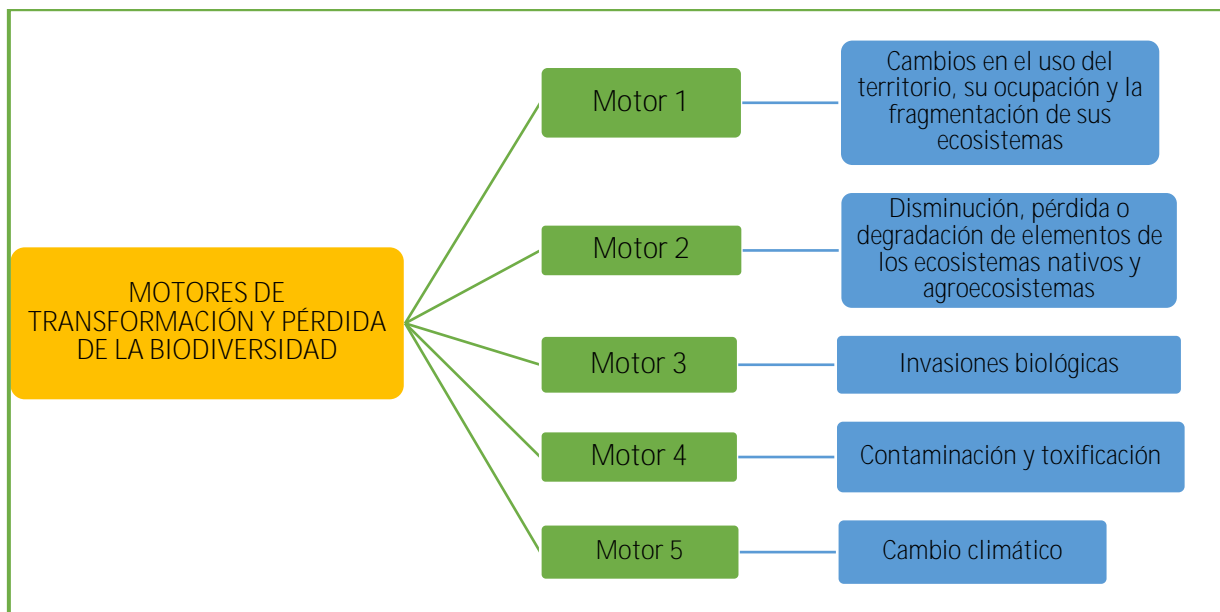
MOTORES DE TRANSFORMACIÓN Y PÉRDIDA DE LA BIODIVERSIDAD

Motor 1

Cambios en el uso del territorio, su ocupación y la fragmentación de sus ecosistemas

Motor 2

Disminución, pérdida o degradación de elementos de los ecosistemas nativos y agroecosistemas

Motor 3

Invasiones biológicas

Motor 4

Contaminación y toxificación

Motor 5

Cambio climático